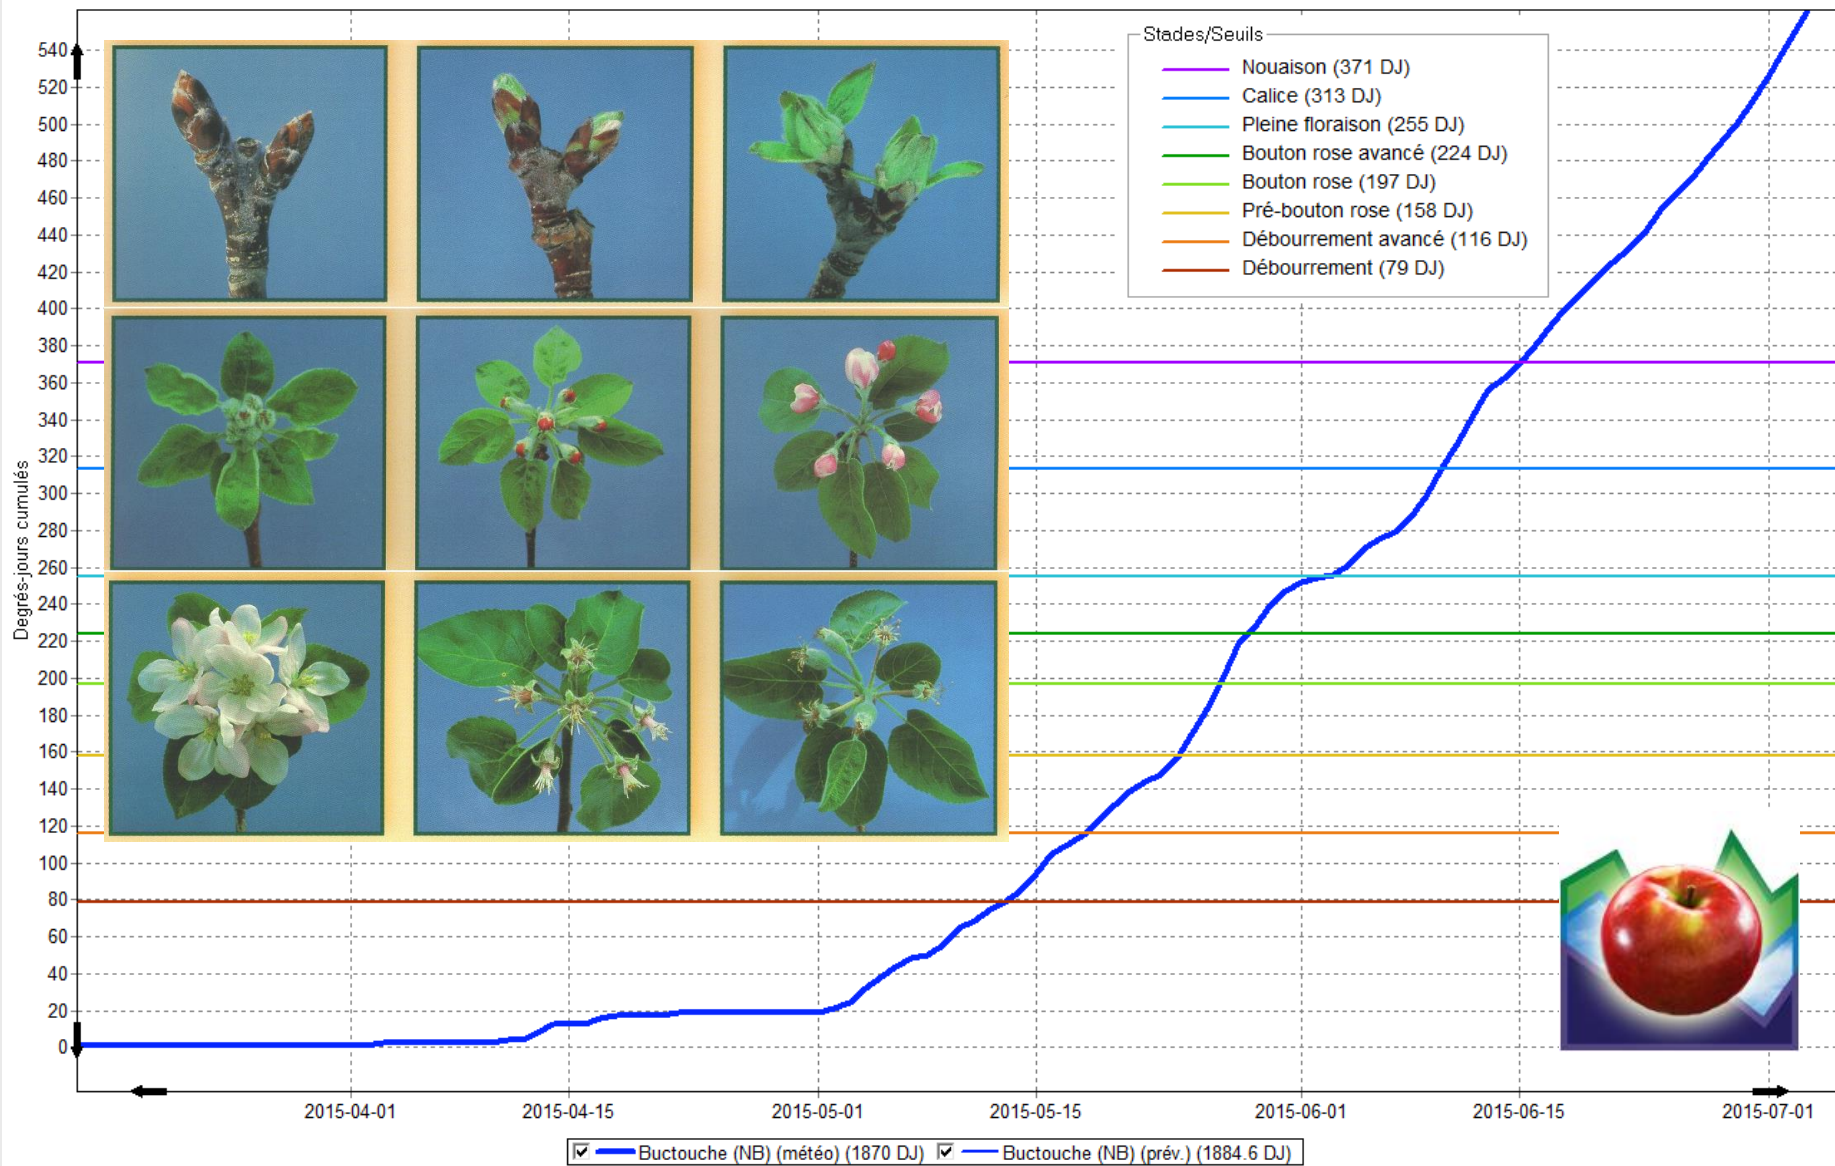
Stades/Seuils
Nouaison (371 DJ)
Calice (313 DJ)
Pleine floraison (255 DJ)
Bouton rose avancé (224 DJ)
Bouton rose (197 DJ)
Pré-bouton rose (158 DJ)
Débourrement avancé (116 DJ)
Débourrement (79 DJ)

Degrés-jours cumulés

540
520
500
480
460
440
420
400
380
360
340
320
300
280
260
240
220
200
180
160
140
120
100
80
60
40
20
0

2015-04-01
2015-04-15
2015-05-01
2015-05-15
2015-06-01
2015-06-15
2015-07-01

Buctouche (NB) (météo) (1870 DJ) Buctouche (NB) (prév.) (1884.6 DJ)